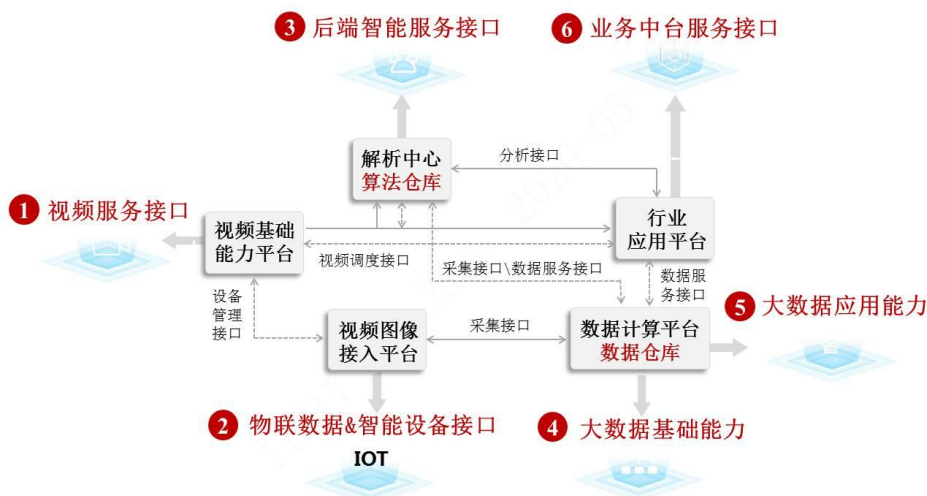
3 后端智能服务接口

6 业务中台服务接口

解析中心
算法仓库

分析接口

1 视频服务接口

视频基础
能力平台

行业
应用平台

视频调度接口

采集接口\数据服务接口

数据服
务接口

设备
管理
接口

视频图像
接入平台

采集接口

数据计算平台
数据仓库

5 大数据应用能力

2 物联数据&智能设备接口

4 大数据基础能力

IOT